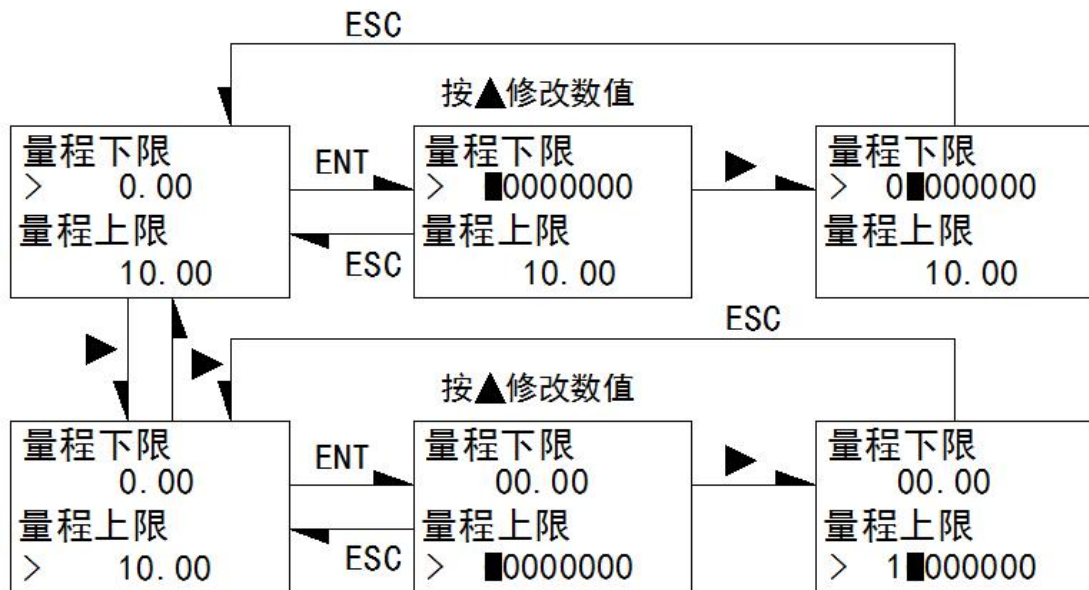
ESC

按▲修改数值

量程下限
> 0.00
量程上限
10.00

ENT

ESC

量程下限
> █0000000
量程上限
10.00

▶

量程下限
> 0█000000
量程上限
10.00

▶

▶

ESC

按▲修改数值

量程下限
0.00
量程上限
> 10.00

ENT

ESC

量程下限
00.00
量程上限
> █0000000

▶

量程下限
00.00
量程上限
> 1█000000